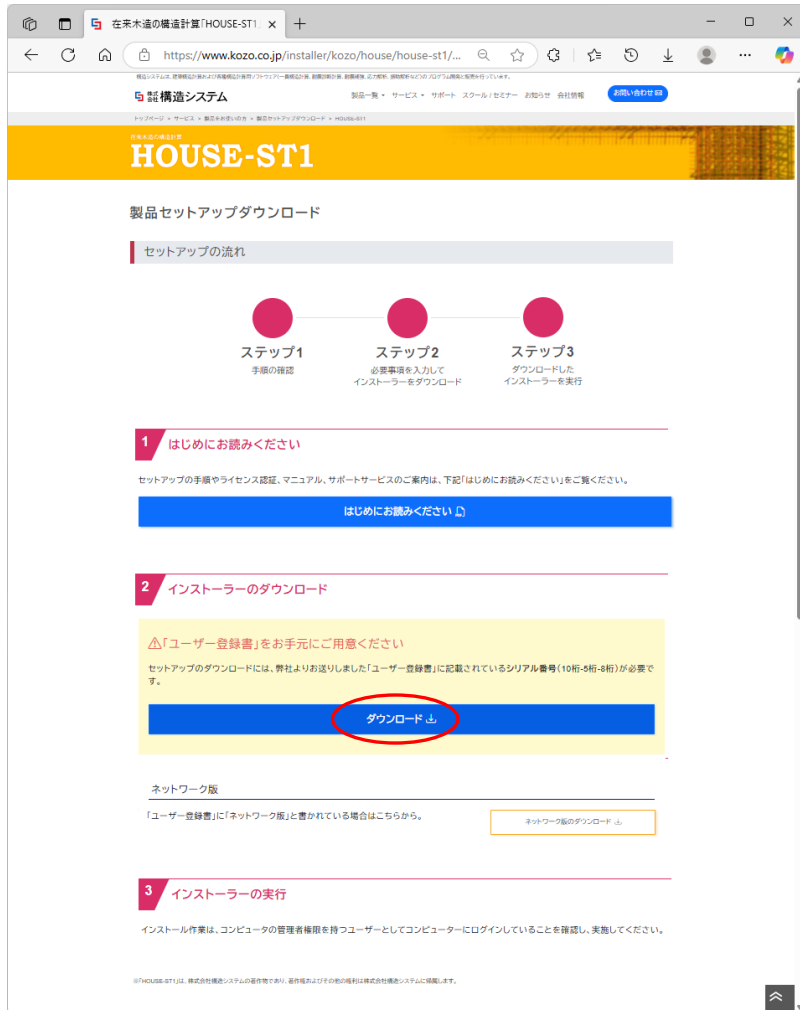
在来木造の構造計算「HOUSE-ST1 ×

https://www.kozo.co.jp/installer/kozo/house/house-st1/...

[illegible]

株式会社 構造システム

製品一覧 サービス サポート スクール / セミナー お知らせ 会社情報 お問い合わせ

トップページ > サービス > 製品をお使いの方 > 製品セットアップダウンロード > HOUSE-ST1

在来木造の構造計算
HOUSE-ST1

製品セットアップダウンロード

セットアップの流れ

ステップ1
手順の確認

ステップ2
必要事項を入力して
インストーラーをダウンロード

ステップ3
ダウンロードした
インストーラーを実行

1 はじめにお読みください

セットアップの手順やライセンス認証、マニュアル、サポートサービスのご案内は、下記「はじめにお読みください」をご覧ください。

はじめにお読みください

2 インストーラーのダウンロード

「ユーザー登録書」をお手元にご用意ください

セットアップのダウンロードには、弊社よりお送りしました「ユーザー登録書」に記載されているシリアル番号（10桁-5桁-8桁）が必要です。

ダウンロード

ネットワーク版

「ユーザー登録書」に「ネットワーク版」と書かれている場合はこちらから。

ネットワーク版のダウンロード

3 インストーラーの実行

インストール作業は、コンピュータの管理者権限を持つユーザーとしてコンピューターにログインしていることを確認し、実施してください。

※「HOUSE-ST1」は、株式会社構造システムの著作物であり、著作権およびその他の権利は株式会社構造システムに帰属します。